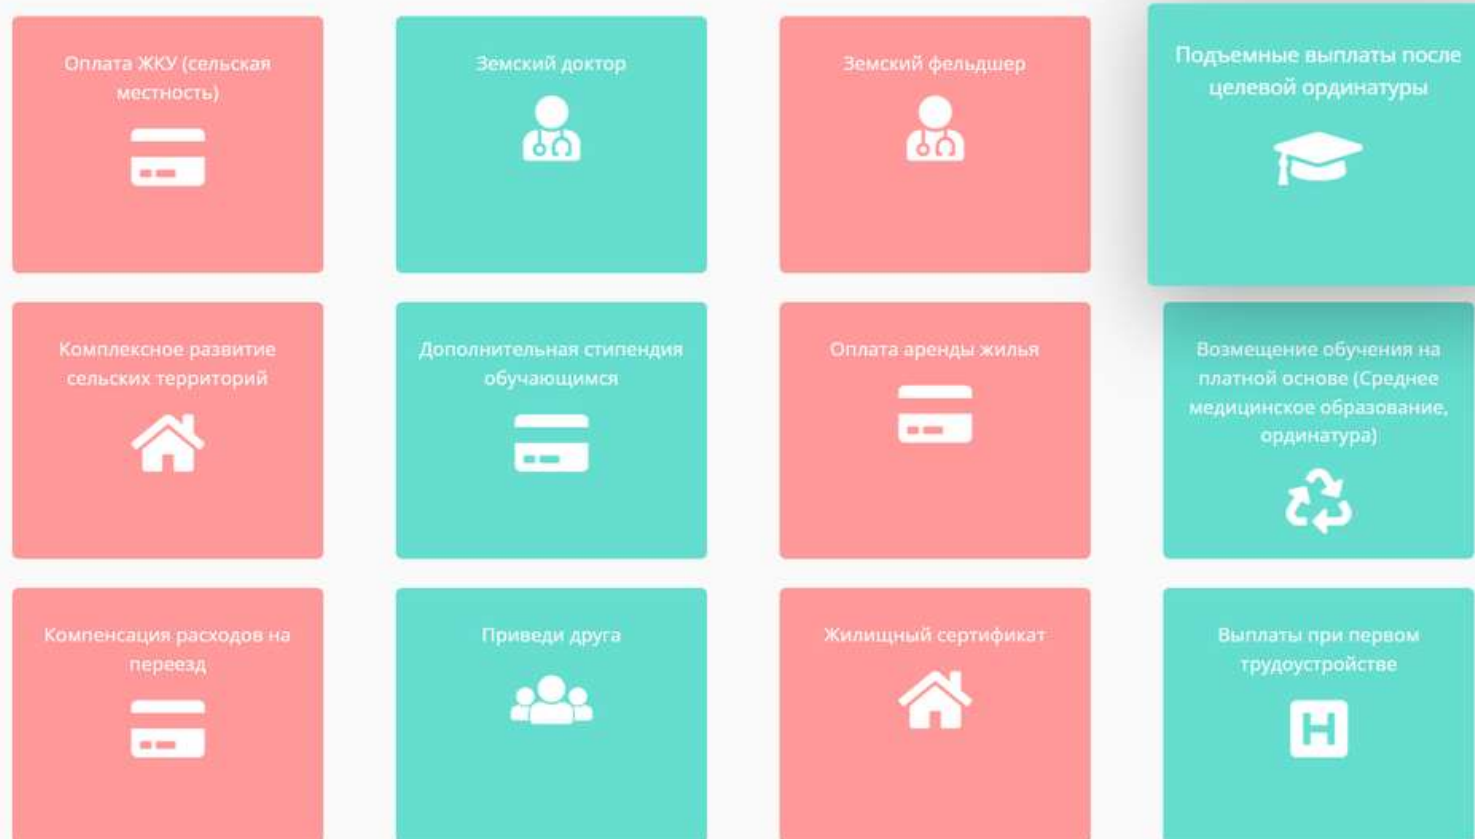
Оплата ЖКУ (сельская местность)

Земский доктор

Земский фельдшер

Подъемные выплаты после целевой ординатуры

Комплексное развитие сельских территорий

Дополнительная стипендия обучающимся

Оплата аренды жилья

Возмещение обучения на платной основе (Среднее медицинское образование, ординатура)

Компенсация расходов на переезд

Приведи друга

Жилищный сертификат

Выплаты при первом трудоустройстве

H